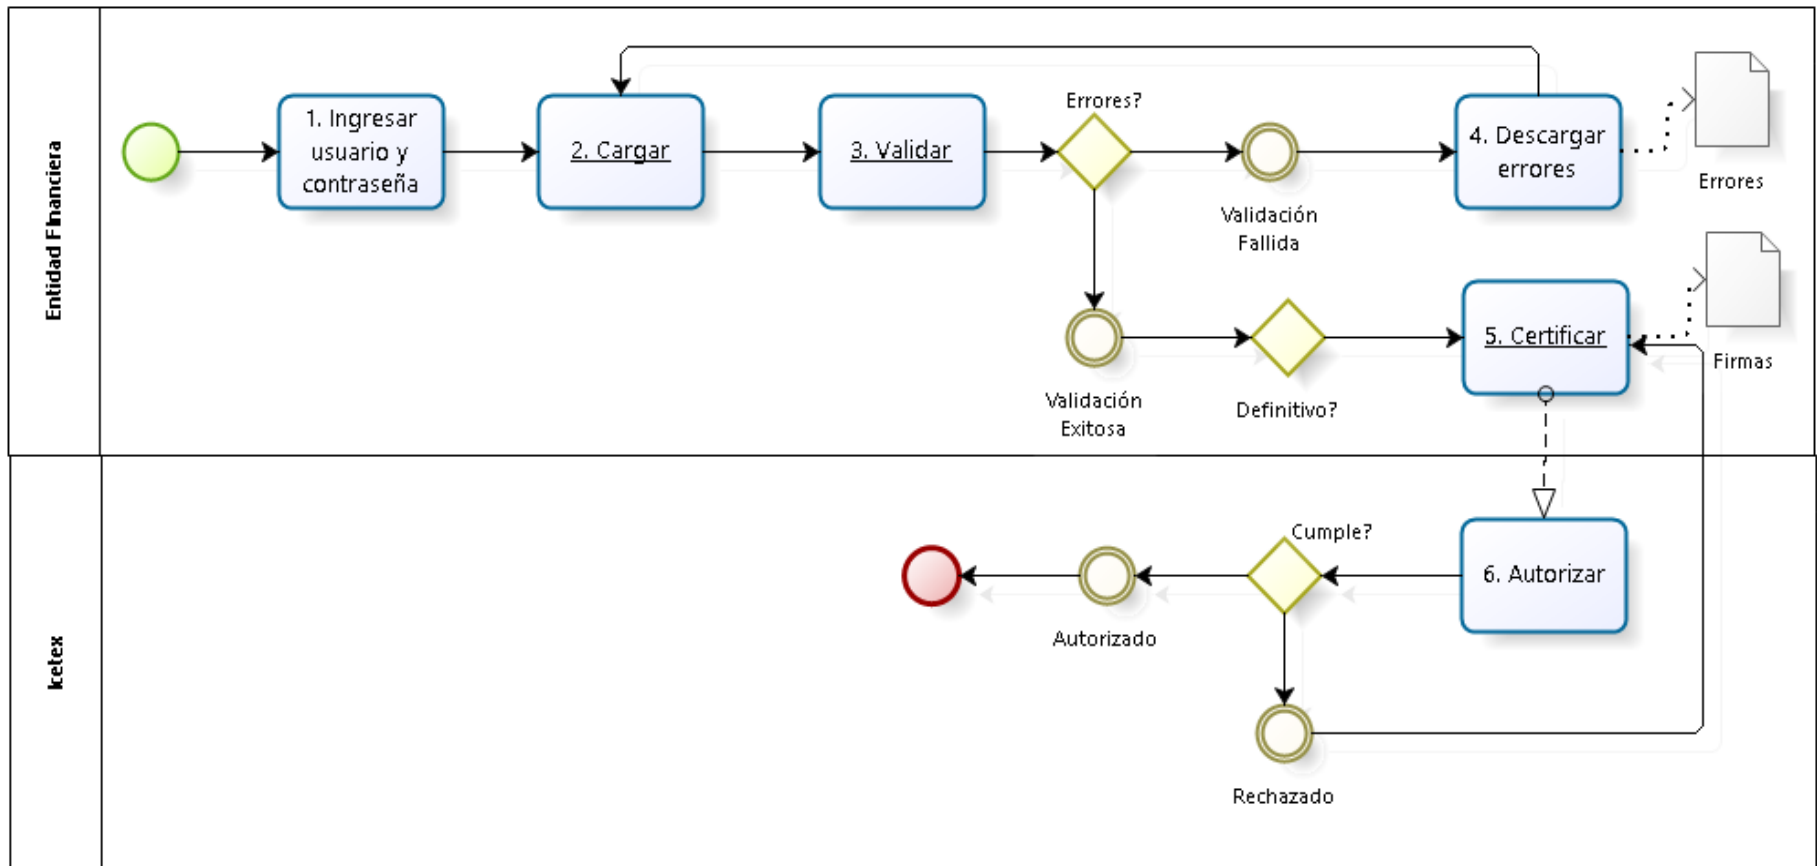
Entidad Financiera

1. Ingresar usuario y contraseña

2. Cargar

3. Validar

Errores?

Validación Fallida

4. Descargar errores

Errores

Validación Exitosa

Definitivo?

5. Certificar

Firmas

Icetex

6. Autorizar

Cumple?

Autorizado

Rechazado